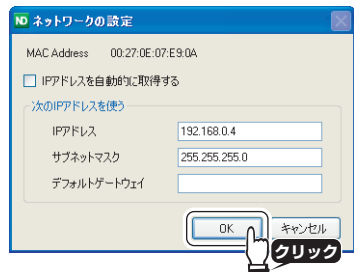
ND ネットワークの設定

MAC Address 00:27:0E:07:E9:0A

IPアドレスを自動的に取得する

次のIPアドレスを使う

IPアドレス 192.168.0.4

サブネットマスク 255.255.255.0

デフォルトゲートウェイ

OK キャンセル

クリック